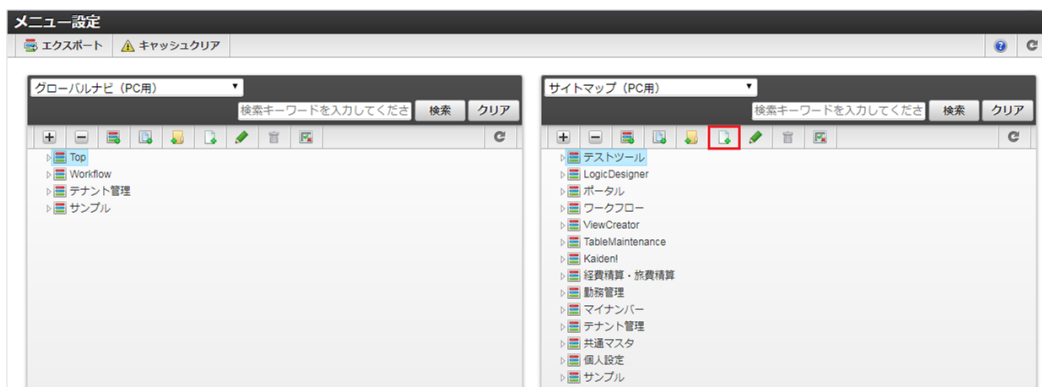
メニュー設定

エクスポート キャッシュクリア

グローバルナビ（PC用）
検索キーワードを入力してくださ 検索 クリア

Top
Workflow
テナント管理
サンプル

サイトマップ（PC用）
検索キーワードを入力してくださ 検索 クリア

テストツール
LogicDesigner
ポータル
ワークフロー
ViewCreator
TableMaintenance
Kaiden!
経費精算・旅費精算
勤務管理
マイナンバー
テナント管理
共通マスタ
個人設定
サンプル